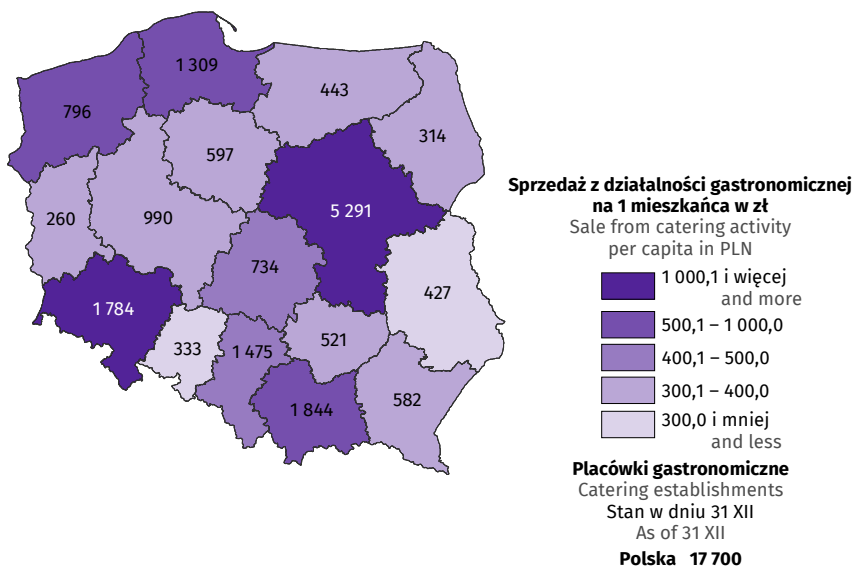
1 309

796

443

314

597

260

990

5 291

734

427

1 784

333

1 475

521

1 844

582

**Sprzedaż z działalności gastronomicznej na 1 mieszkańca w zł**
Sale from catering activity per capita in PLN

1 000,1 i więcej
and more
500,1 – 1 000,0
400,1 – 500,0
300,1 – 400,0
300,0 i mniej
and less

**Placówki gastronomiczne**
Catering establishments
Stan w dniu 31 XII
As of 31 XII

**Polska 17 700**